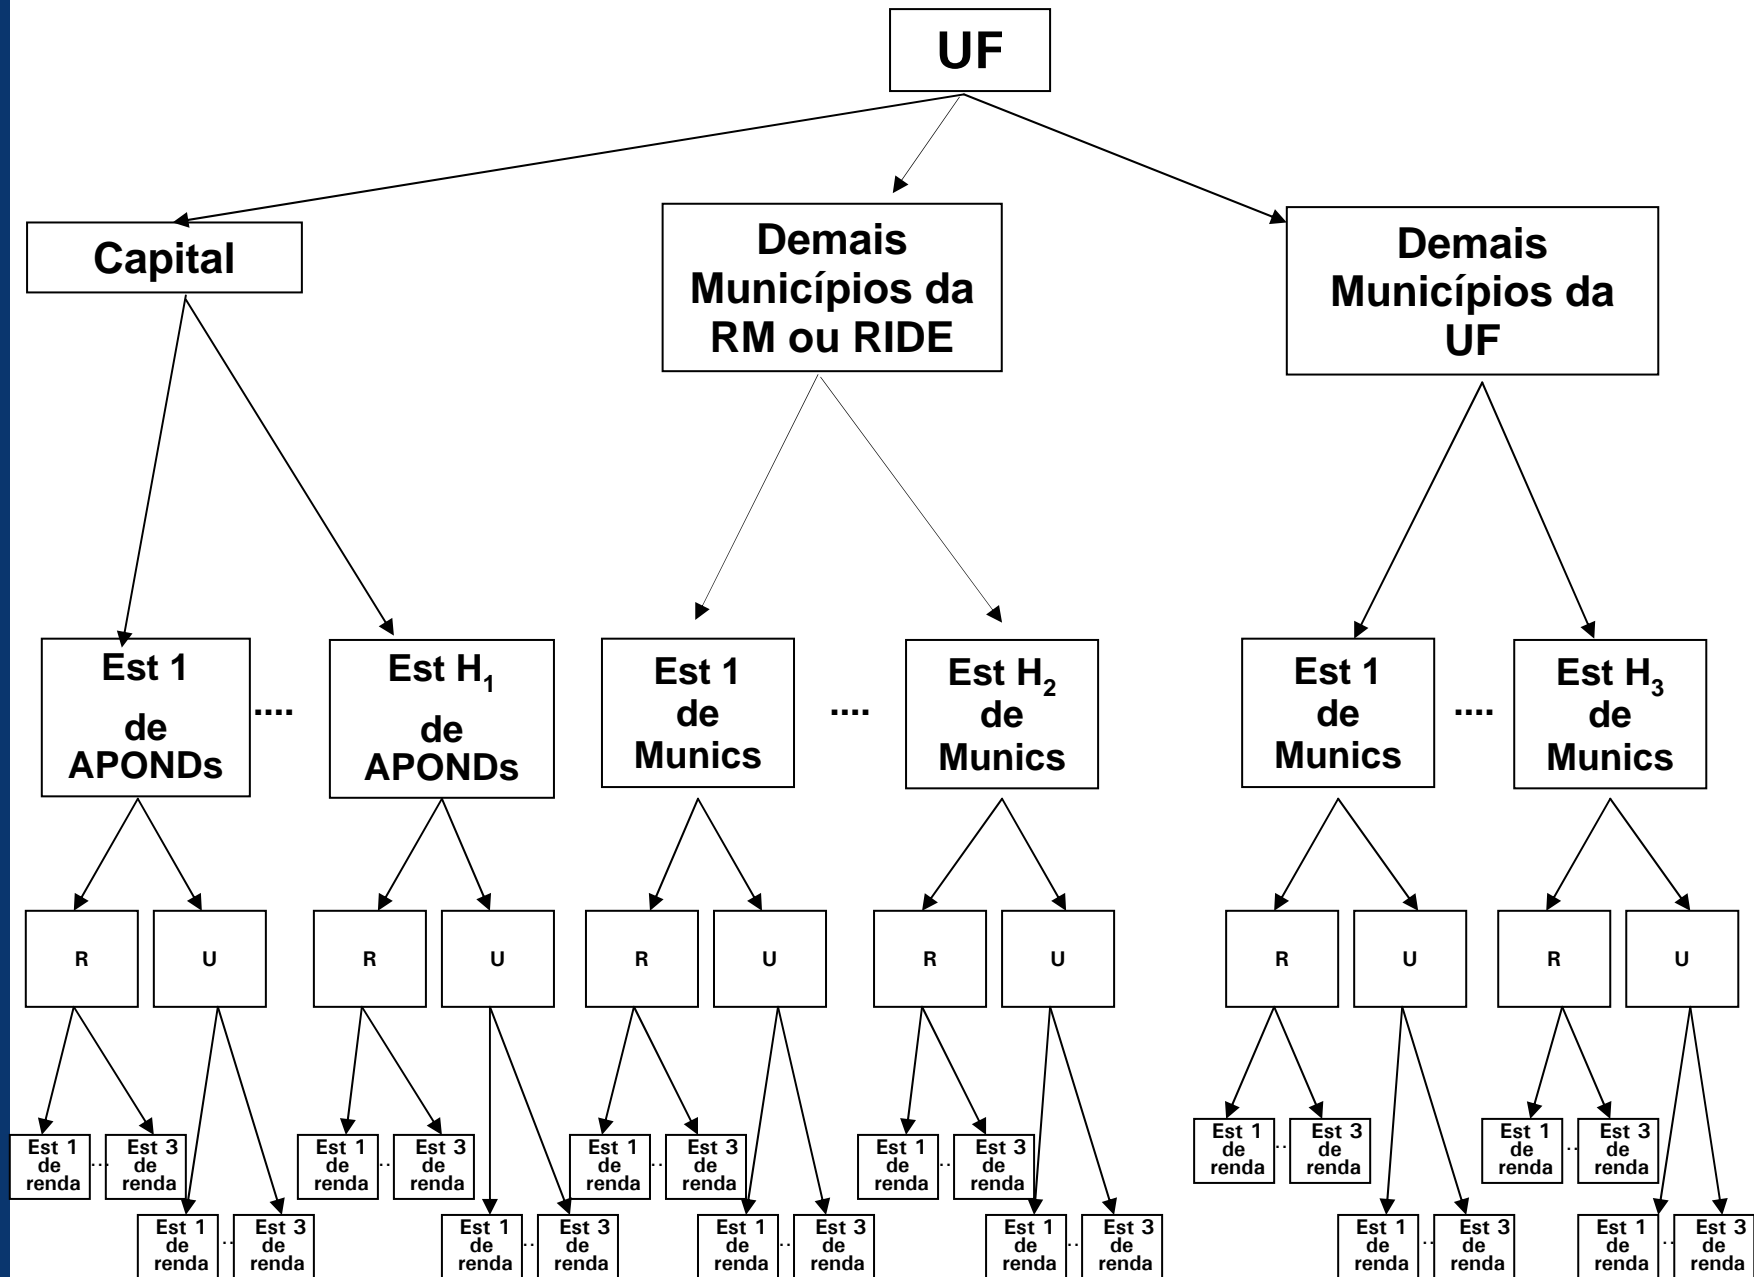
UF

Capital

Demais Municípios da RM ou RIDE

Demais Municípios da UF

Est 1 de APONDs

....

Est $H_1$ de APONDs

Est 1 de Munics

....

Est $H_2$ de Munics

Est 1 de Munics

....

Est $H_3$ de Munics

R U R U R U R U R U R U

Est 1 de renda .. Est 3 de renda
Est 1 de renda .. Est 3 de renda
Est 1 de renda .. Est 3 de renda
Est 1 de renda .. Est 3 de renda
Est 1 de renda .. Est 3 de renda
Est 1 de renda .. Est 3 de renda
Est 1 de renda .. Est 3 de renda
Est 1 de renda .. Est 3 de renda
Est 1 de renda .. Est 3 de renda
Est 1 de renda .. Est 3 de renda
Est 1 de renda .. Est 3 de renda
Est 1 de renda .. Est 3 de renda